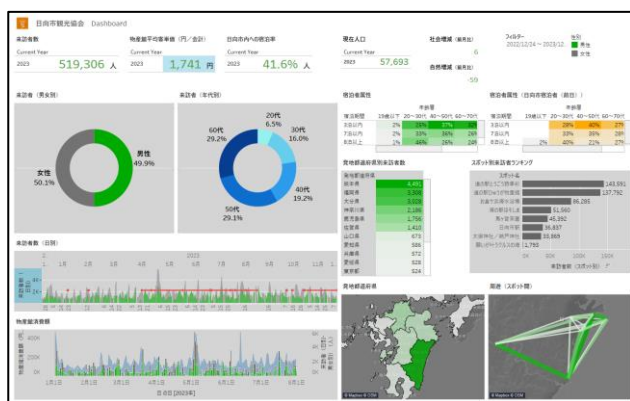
日向市観光協会 Dashboard

来訪者数
Current Year
2023 519,306 人

物産館平均客単価（円／会計）
Current Year
2023 1,741 円

日向市内への宿泊率
Current Year
2023 41.6 %

現在人口
Current Year
2023 57,693

社会増減（前月比）
6

自然増減（前月比）
-59

フィルター
2022/12/24 ～ 2023/12

性別
男性
女性

来訪者（男女別）
女性 50.1%
男性 49.9%

来訪者（年代別）
20代 6.5%
30代 16.0%
40代 19.2%
50代 29.1%
60代 29.2%

宿泊者属性

宿泊者属性（日向市宿泊者（前日））

発地都道府県別来訪者数
発地都道府県
鹿児島 4,481
福岡県 3,306
大分県 3,026
熊本県 2,188
鹿児島 1,786
佐賀県 1,419
山口県 673
愛知県 586
兵庫県 572
愛媛県 528
東京都 524

スポット別来訪者数ランキング
スポット名
143,591
137,792
95,285
51,560
45,392
36,837
33,869
11,750
0K 50K 100K 150K
来訪者数（スポット別）

来訪者数（日別）
2023
1月 2月 3月 4月 5月 6月 7月 8月 9月 10月 11月 12月

物産館決算額
400K
200K
0K
1月1日 2月1日 3月1日 4月1日 5月1日 6月1日 7月1日 8月1日 9月1日
日 日 [2023年]

発地都道府県

周遊（スポット間）

© Mapbox © OSM
© Mapbox © OSM